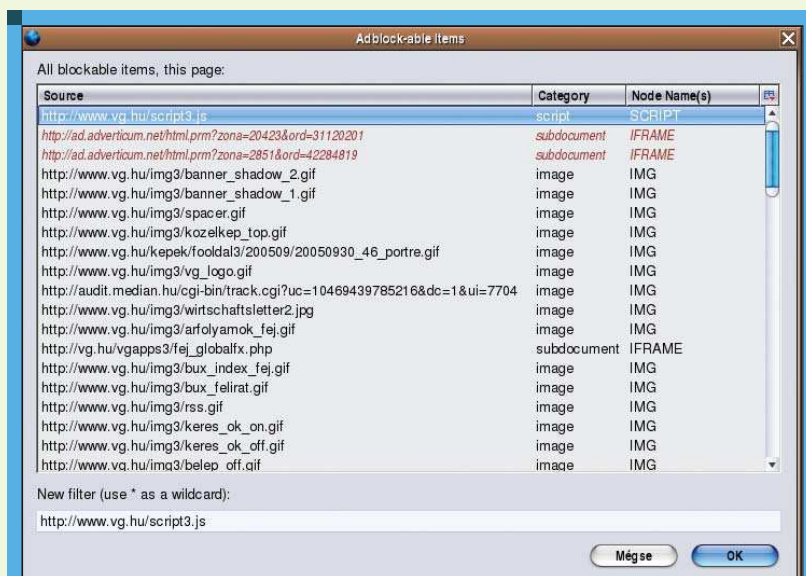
Adblock-able Items

All blockable items, this page:

| Source | Category | Node Name(s) |
|---|---|---|
| http://www.vg.hu/script3.js | script | SCRIPT |
| http://ad.adverticum.net/html.prm?zona=20423&ord=31120201 | subdocument | IFRAME |
| http://ad.adverticum.net/html.prm?zona=2851&ord=42284819 | subdocument | IFRAME |
| http://www.vg.hu/img3/banner_shadow_2.gif | image | IMG |
| http://www.vg.hu/img3/banner_shadow_1.gif | image | IMG |
| http://www.vg.hu/img3/spacer.gif | image | IMG |
| http://www.vg.hu/img3/kozelkep_top.gif | image | IMG |
| http://www.vg.hu/kepek/fooldal3/200509/20050930_46_portre.gif | image | IMG |
| http://www.vg.hu/img3/vg_logo.gif | image | IMG |
| http://audit.median.hu/cgi-bin/track.cgi?uc=10469439785216&dc=1&ui=7704 | image | IMG |
| http://www.vg.hu/img3/wirtschaftsletter2.jpg | image | IMG |
| http://www.vg.hu/img3/arfolyamok_fej.gif | image | IMG |
| http://vg.hu/vgapps3/fej_globalfx.php | subdocument | IFRAME |
| http://www.vg.hu/img3/bux_index_fej.gif | image | IMG |
| http://www.vg.hu/img3/bux_felirat.gif | image | IMG |
| http://www.vg.hu/img3/rss.gif | image | IMG |
| http://www.vg.hu/img3/keres_ok_on.gif | image | IMG |
| http://www.vg.hu/img3/keres_ok_off.gif | image | IMG |
| http://www.vg.hu/img3/belep_off.gif | image | IMG |

New filter (use * as a wildcard):

http://www.vg.hu/script3.js

Mégse
OK